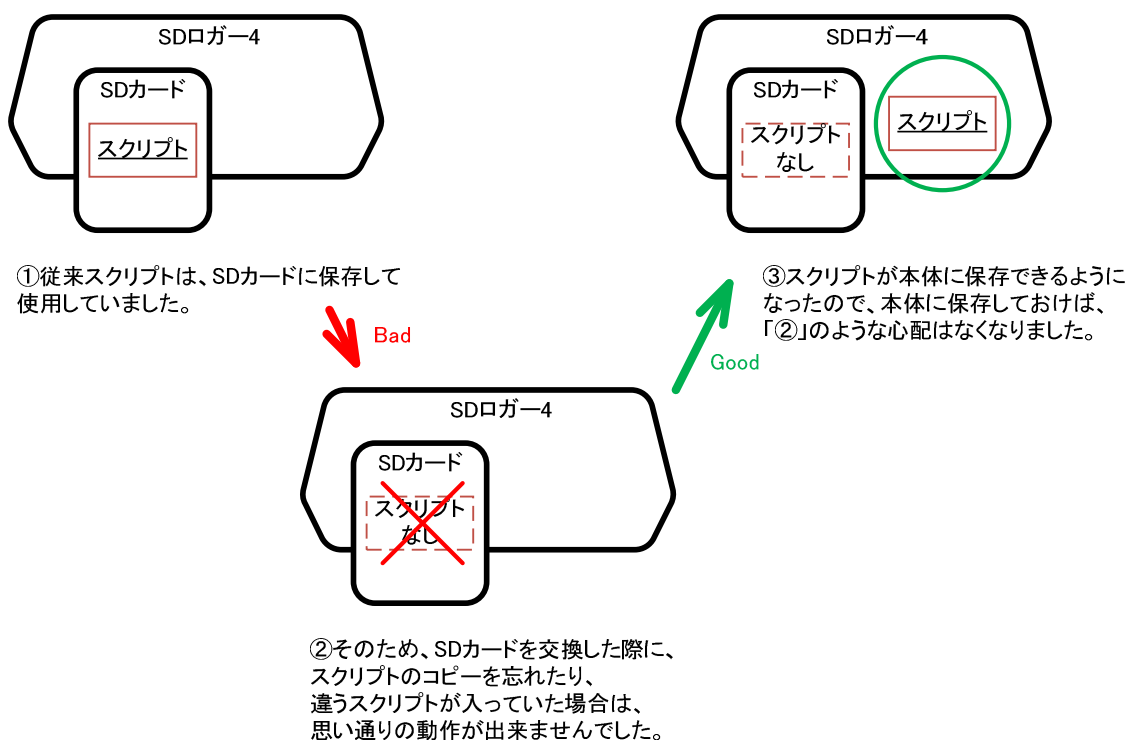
SDロガー4

SDカード

スクリプト

①従来スクリプトは、SDカードに保存して使用していました。

Bad

SDロガー4

SDカード

スクリプトなし

②そのため、SDカードを交換した際に、スクリプトのコピーを忘れたり、違うスクリプトが入っていた場合は、思い通りの動作が出来ませんでした。

Good

SDロガー4

SDカード

スクリプトなし

スクリプト

③スクリプトが本体に保存できるようになったので、本体に保存しておけば、「②」のような心配はなくなりました。